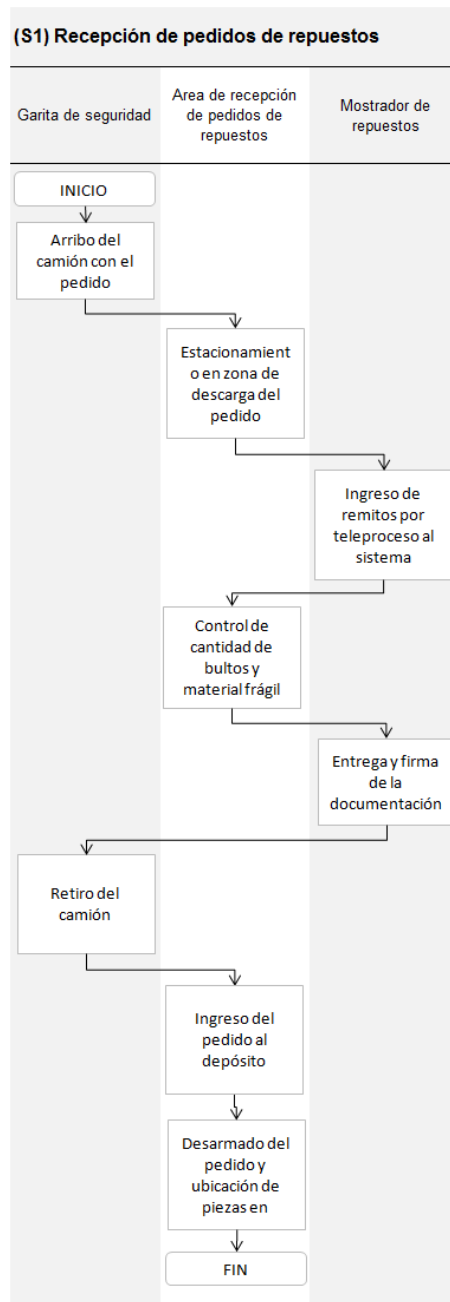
(S1) Recepción de pedidos de repuestos

Garita de seguridad

Area de recepción de pedidos de repuestos

Mostrador de repuestos

INICIO

Arribo del camión con el pedido

Estacionamiento en zona de descarga del pedido

Ingreso de remitos por teleproceso al sistema

Control de cantidad de bultos y material frágil

Entrega y firma de la documentación

Retiro del camión

Ingreso del pedido al depósito

Desarmado del pedido y ubicación de piezas en

FIN